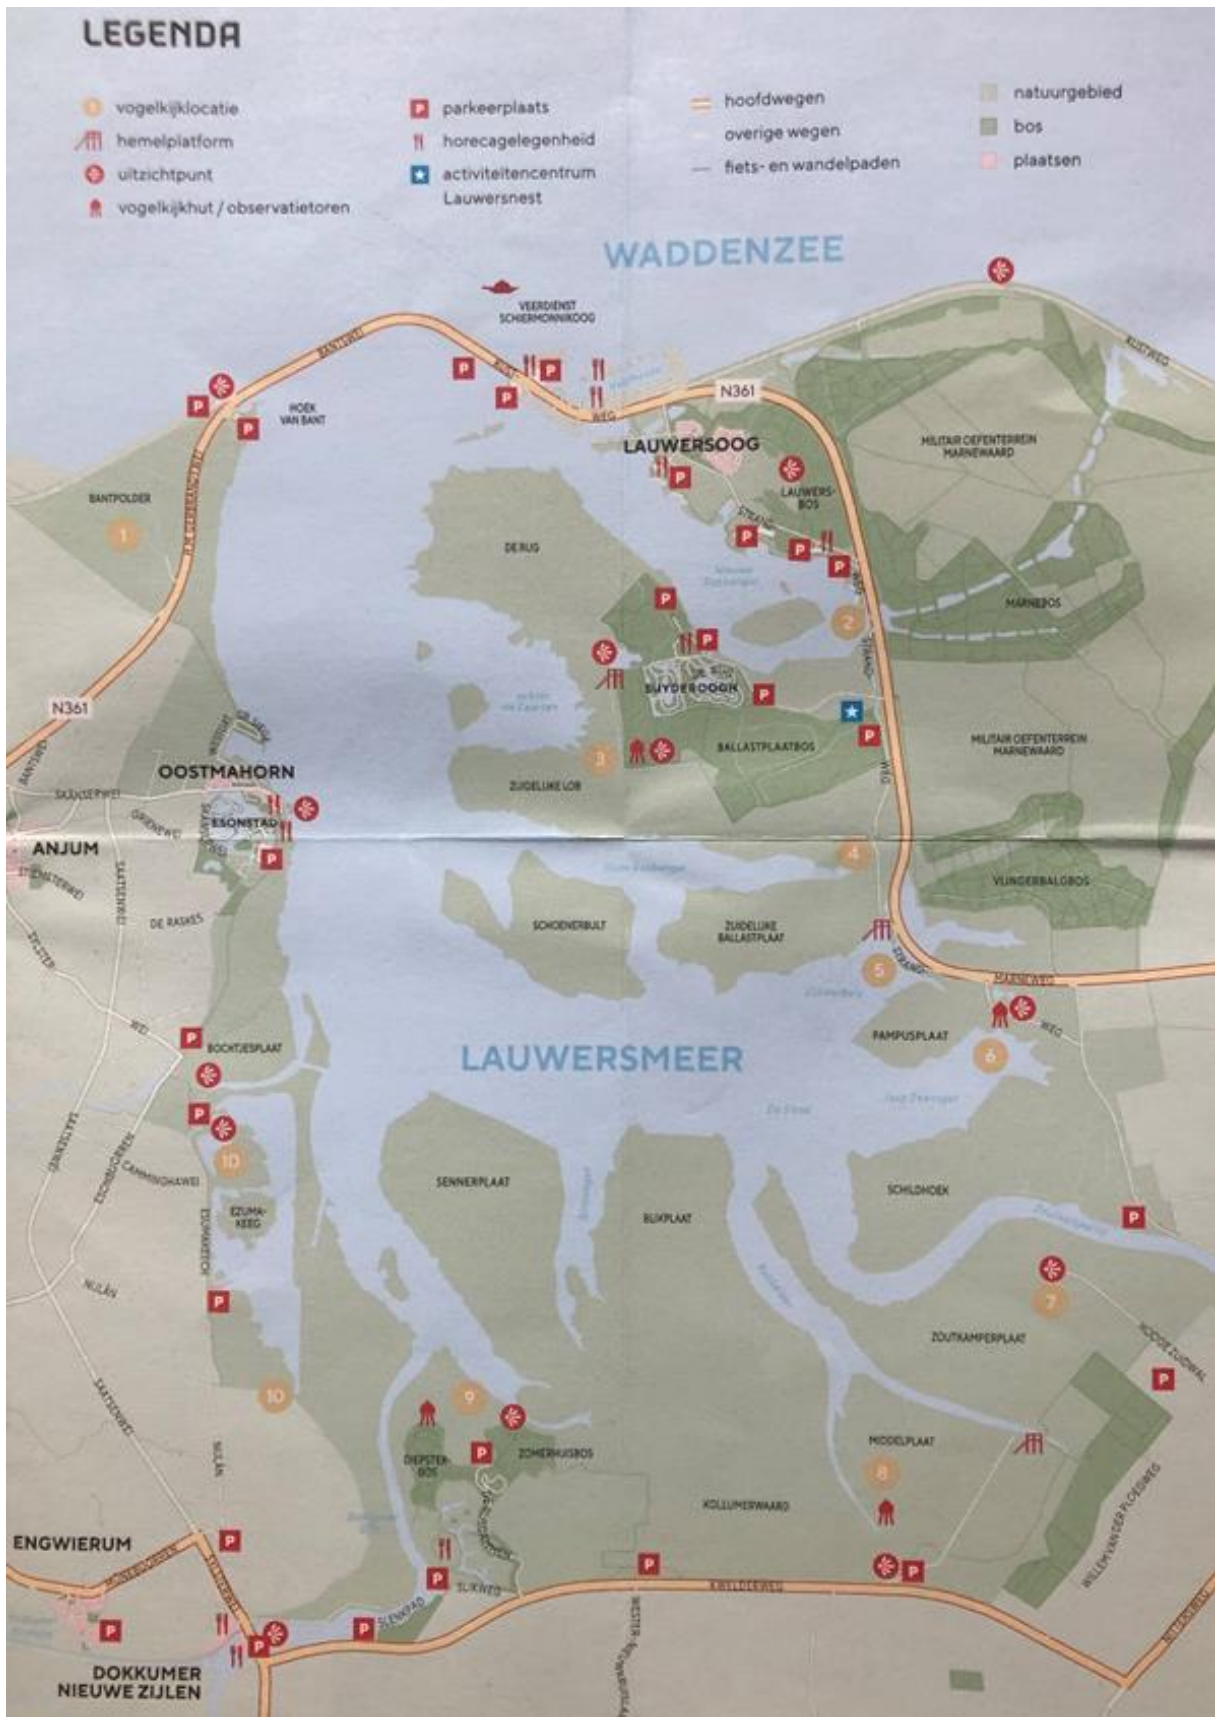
LEGENDA

vogelkijklocatie
hemelplatform
uitzichtpunt
vogelkijkhut / observatietoren

P parkeerplaats
horecagelegenheid
activiteitencentrum Lauwersnest

hoofdwegen
overige wegen
fiets- en wandelpaden

natuurgebied
bos
plaatsen

WADDENZEE

VEERDIENST SCHIERMONNIKOOG

BANTSWEG

HOEK VAN BANT

N361

LAUWERSOOG

LAUWERS-BOS

MILITAIR OEFENTERREIN MARNEWAARD

BANTPOLDER

1

DE RUG

MARNEBOS

2

SUYDEROOGH

BALLASTPLAATBOS

MILITAIR OEFENTERREIN MARNEWAARD

N361

OOSTMAHORN

3

ZUIDELIJKE LOB

ESONSTAD

ANJUM

4

VLINDERBALGBOS

DE RASKES

SCHOENERBULT

ZUIDELIJKE BALLASTPLAAT

5

PAMPUSPLAAT

6

BOCHTJESPLAAT

LAUWERSMEER

10

SENNERPLAAT

BLIKPLAAT

SCHILDHOEK

EZUMA-KEEG

7

ZOUTKAMPERPLAAT

10

9

ZOMERHUISBOS

DIEPSTER-BOS

MIDDELPLAAT

8

KOLLUMERWAARD

ENGWIERUM

SLIKWEG

SLENKPAD

KWELDERWEG

DOKKUMER NIEUWE ZIJLEN